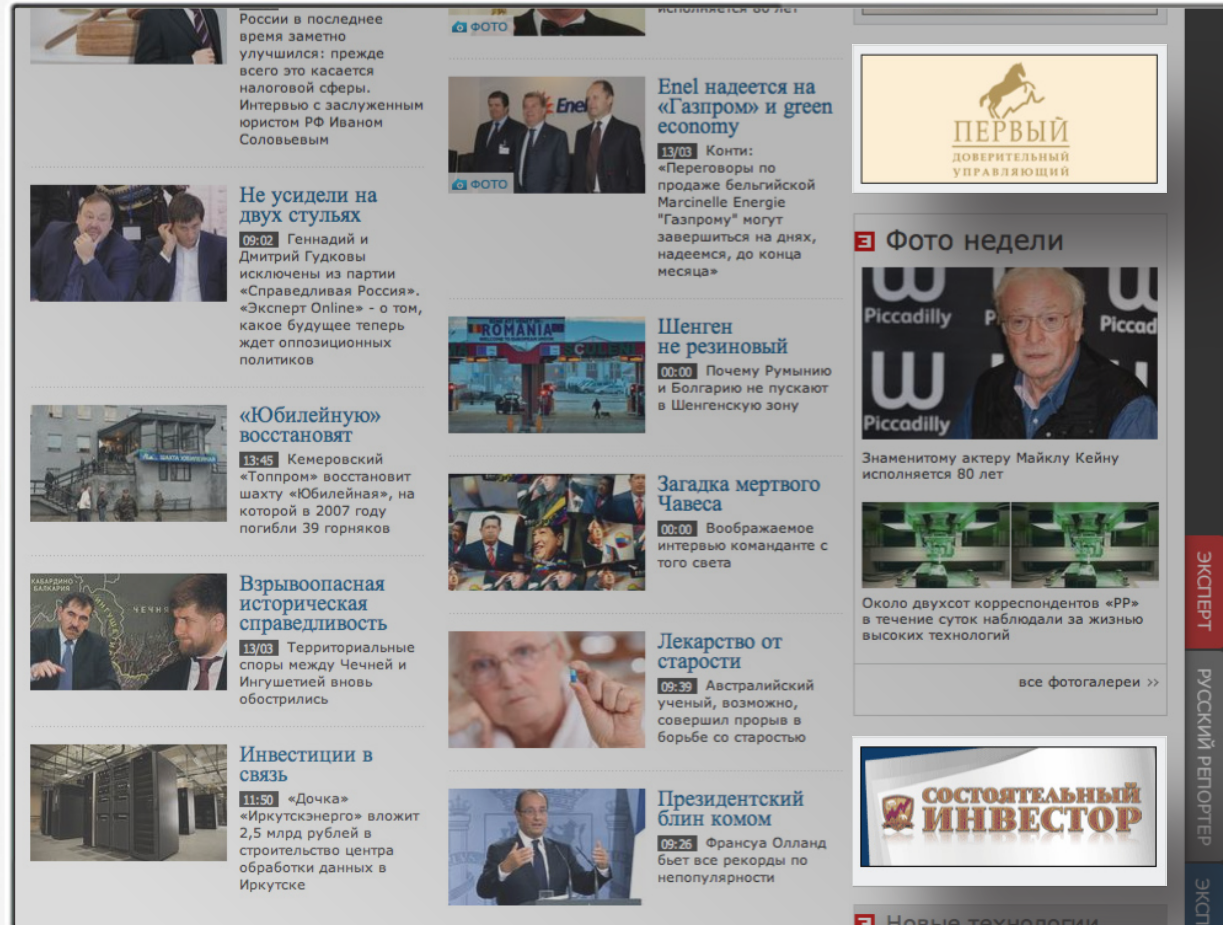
России в последнее время заметно улучшился: прежде всего это касается налоговой сферы. Интервью с заслуженным юристом РФ Иваном Соловьевым

Не усидели на двух стульях
09:02 Геннадий и Дмитрий Гудковы исключены из партии «Справедливая Россия». «Эксперт Online» - о том, какое будущее теперь ждет оппозиционных политиков

«Юбилейную» восстановят
13:45 Кемеровский «Топпром» восстановит шахту «Юбилейная», на которой в 2007 году погибли 39 горняков

Взрывоопасная историческая справедливость
13/03 Территориальные споры между Чечней и Ингушетией вновь обострились

Инвестиции в связь
11:50 «Дочка» «Иркутскэнерго» вложит 2,5 млрд рублей в строительство центра обработки данных в Иркутске

ФОТО
исполняется 80 лет

ФОТО
Enel надеется на «Газпром» и green economy
13/03 Конти: «Переговоры по продаже бельгийской Marcinelle Energie "Газпрому" могут завершиться на днях, надеемся, до конца месяца»

Шенген не резиновый
00:00 Почему Румынию и Болгарию не пускают в Шенгенскую зону

Загадка мертвого Чавеса
00:00 Воображаемое интервью команданте с того света

Лекарство от старости
09:39 Австралийский ученый, возможно, совершил прорыв в борьбе со старостью

Президентский блин комом
09:26 Франсуа Олланд бьет все рекорды по непопулярности

ПЕРВЫЙ
ДОВЕРИТЕЛЬНЫЙ УПРАВЛЯЮЩИЙ

Э Фото недели
Piccadilly
Знаменитому актеру Майклу Кейну исполняется 80 лет

Около двухсот корреспондентов «РР» в течение суток наблюдали за жизнью высоких технологий

все фотогалереи »

СОСТОЯТЕЛЬНЫЙ ИНВЕСТОР

Э Новые технологии

ЭКСПЕРТ
РУССКИЙ РЕПОРТЕР
ЭКСП